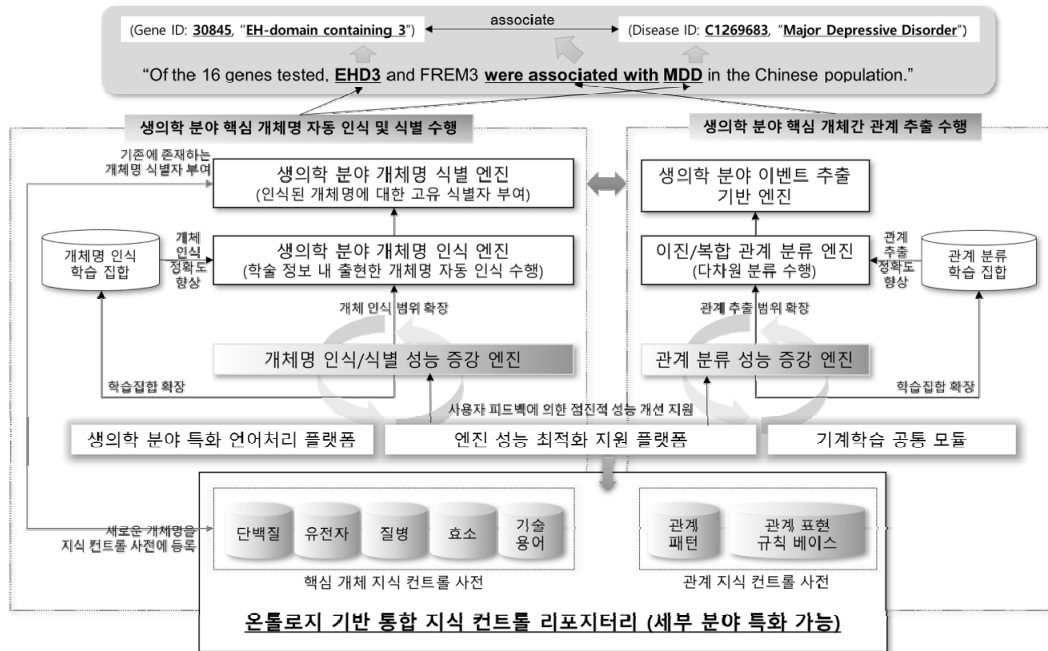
(Gene ID: 30845, "EH-domain containing 3") associate (Disease ID: C1269683, "Major Depressive Disorder")

"Of the 16 genes tested, EHD3 and FREM3 were associated with MDD in the Chinese population."

생의학 분야 핵심 개체명 자동 인식 및 식별 수행

생의학 분야 핵심 개체간 관계 추출 수행

기존에 존재하는 개체명 식별자 부여

생의학 분야 개체명 식별 엔진
(인식된 개체명에 대한 고유 식별자 부여)

개체명 인식 학습 집합

개체 인식 정확도 향상

생의학 분야 개체명 인식 엔진
(학술 정보 내 출현한 개체명 자동 인식 수행)

개체 인식 범위 확장

개체명 인식/식별 성능 증강 엔진

학습집합 확장

생의학 분야 이벤트 추출 기반 엔진

이진/복합 관계 분류 엔진
(다차원 분류 수행)

관계 추출 정확도 향상

관계 분류 학습 집합

관계 추출 범위 확장

관계 분류 성능 증강 엔진

학습집합 확장

사용자 피드백에 의한 점진적 성능 개선 지원

생의학 분야 특화 언어처리 플랫폼

엔진 성능 최적화 지원 플랫폼

기계학습 공통 모듈

새로운 개체명을 지식 컨트롤 사전에 등록

단백질

유전자

질병

효소

기술 용어

핵심 개체 지식 컨트롤 사전

관계 패턴

관계 표현 규칙 베이스

관계 지식 컨트롤 사전

온톨로지 기반 통합 지식 컨트롤 리포지터리 (세부 분야 특화 가능)